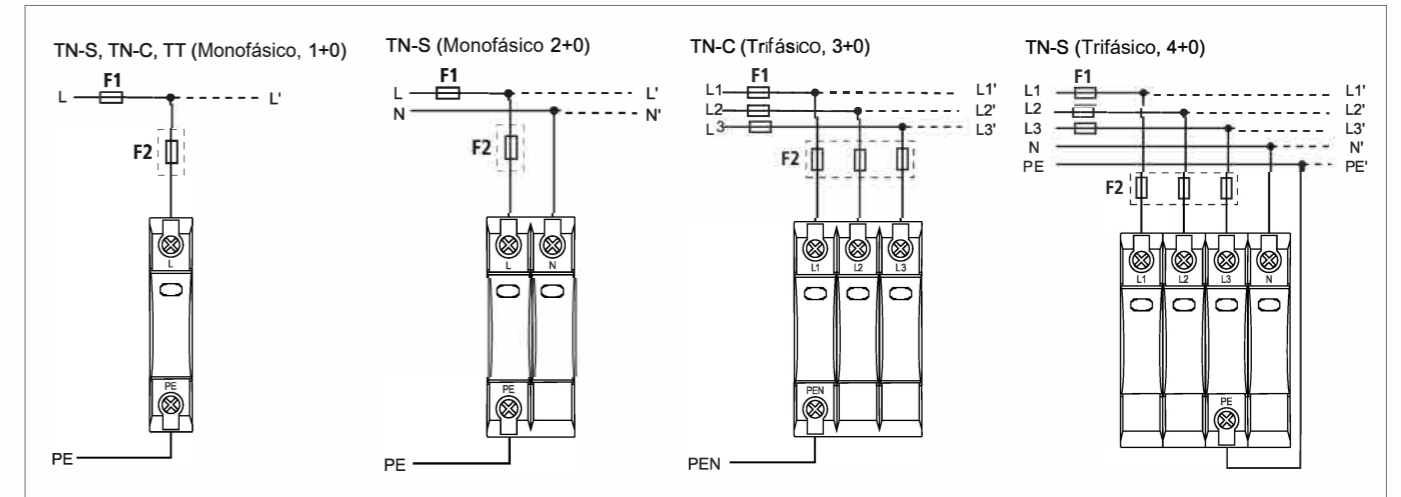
TN-S, TN-C, TT (Monofásico, 1+0)

F1

L

L'

F2

L

PE

PE

TN-S (Monofásico 2+0)

F1

L

L'

N

N'

F2

L

N

PE

PE

TN-C (Trifásico, 3+0)

F1

L1

L1'

L2

L2'

L3

L3'

F2

L1

L2

L3

PEN

PEN

TN-S (Trifásico, 4+0)

F1

L1

L1'

L2

L2'

L3

L3'

N

N'

PE

PE'

F2

L1

L2

L3

N

PE